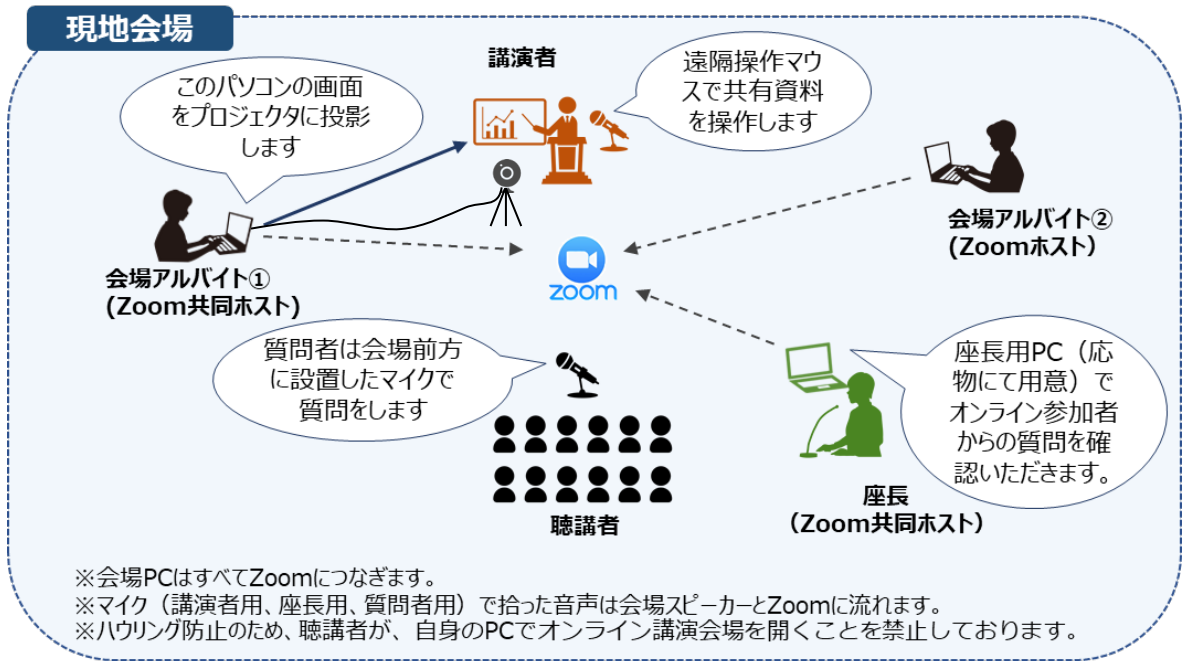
現地会場

講演者

遠隔操作マウスで共有資料を操作します

このパソコンの画面をプロジェクタに投影します

会場アルバイト②
(Zoomホスト)

会場アルバイト①
(Zoom共同ホスト)

zoom

質問者は会場前方に設置したマイクで質問をします

座長用PC（応物にて用意）でオンライン参加者からの質問を確認いただきます。

聴講者

座長
（Zoom共同ホスト）

※会場PCはすべてZoomにつなぎます。
※マイク（講演者用、座長用、質問者用）で拾った音声は会場スピーカーとZoomに流れます。
※ハウリング防止のため、聴講者が、自身のPCでオンライン講演会場を開くことを禁止しております。